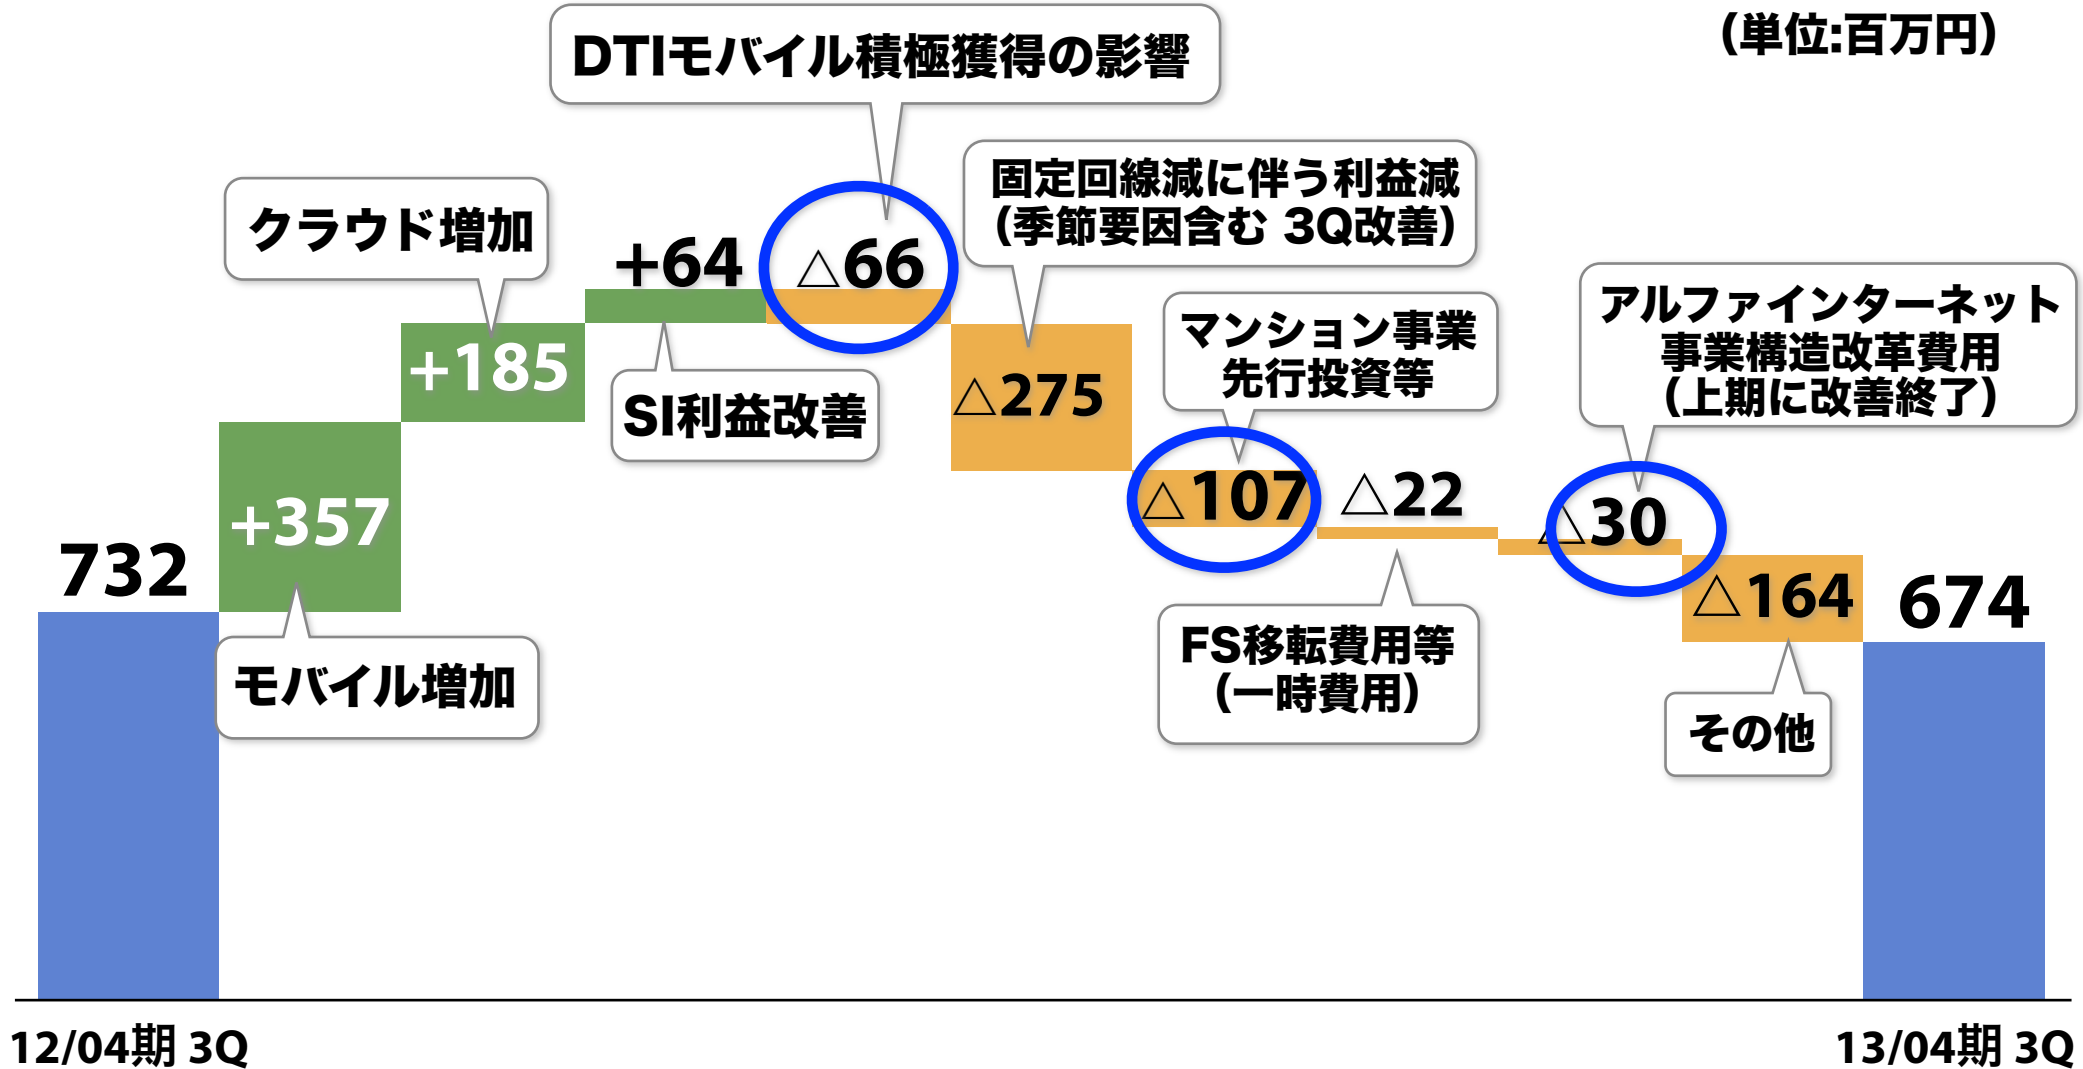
(単位:百万円)

DTIモバイル積極獲得の影響

クラウド増加

+64

△66

固定回線減に伴う利益減 (季節要因含む 3Q改善)

+185

SI利益改善

△275

マンション事業 先行投資等

アルファインターネット 事業構造改革費用 (上期に改善終了)

+357

△107

△22

△30

732

△164

674

モバイル増加

FS移転費用等 (一時費用)

その他

12/04期 3Q

13/04期 3Q